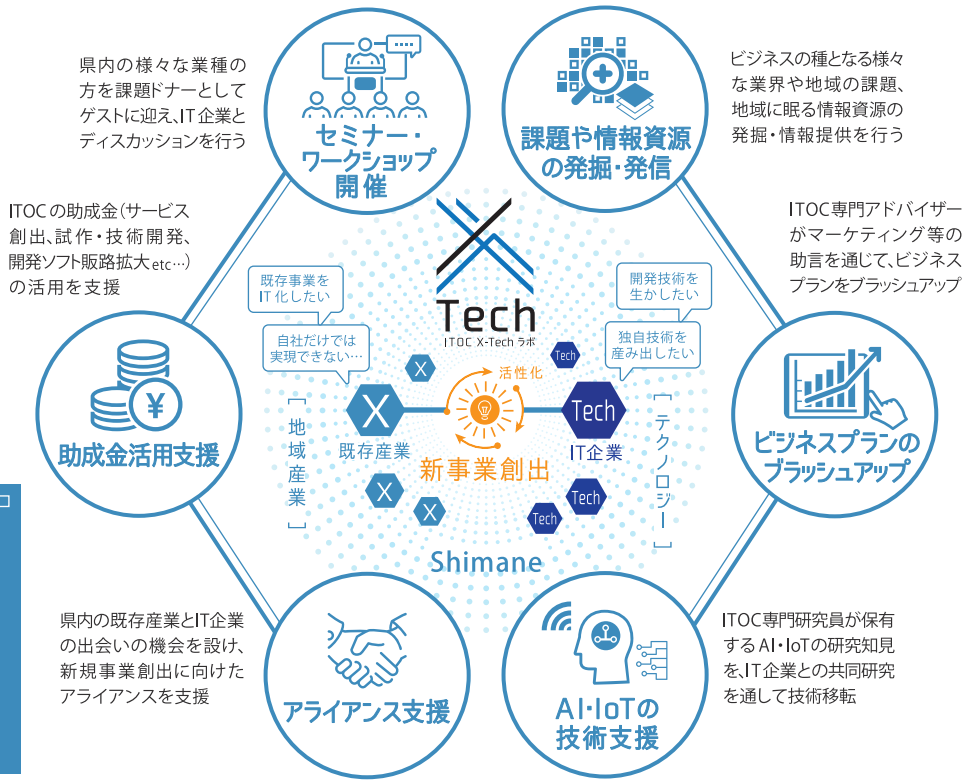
県内の様々な業種の方を課題ドナーとしてゲストに迎え、IT企業とディスカッションを行う

セミナー・ワークショップ開催

課題や情報資源の発掘・発信

ビジネスの種となる様々な業界や地域の課題、地域に眠る情報資源の発掘・情報提供を行う

ITOCの助成金（サービス創出、試作・技術開発、開発ソフト販路拡大etc…）の活用を支援

ITOC専門アドバイザーがマーケティング等の助言を通じて、ビジネスプランをブラッシュアップ

X Tech
ITOC X-Tech ラボ

既存事業をIT化したい

自社だけでは実現できない…

開発技術を生かしたい

独自技術を産み出したい

助成金活用支援

ビジネスプランのブラッシュアップ

［地域産業］

X

X

既存産業

X

X

活性化

新事業創出

Tech

Tech

IT企業

Tech

Tech

［テクノロジー］

Shimane

県内の既存産業とIT企業の出会いの機会を設け、新規事業創出に向けたアライアンスを支援

ITOC専門研究員が保有するAI・IoTの研究知見を、IT企業との共同研究を通して技術移転

アライアンス支援

AI・IoTの技術支援